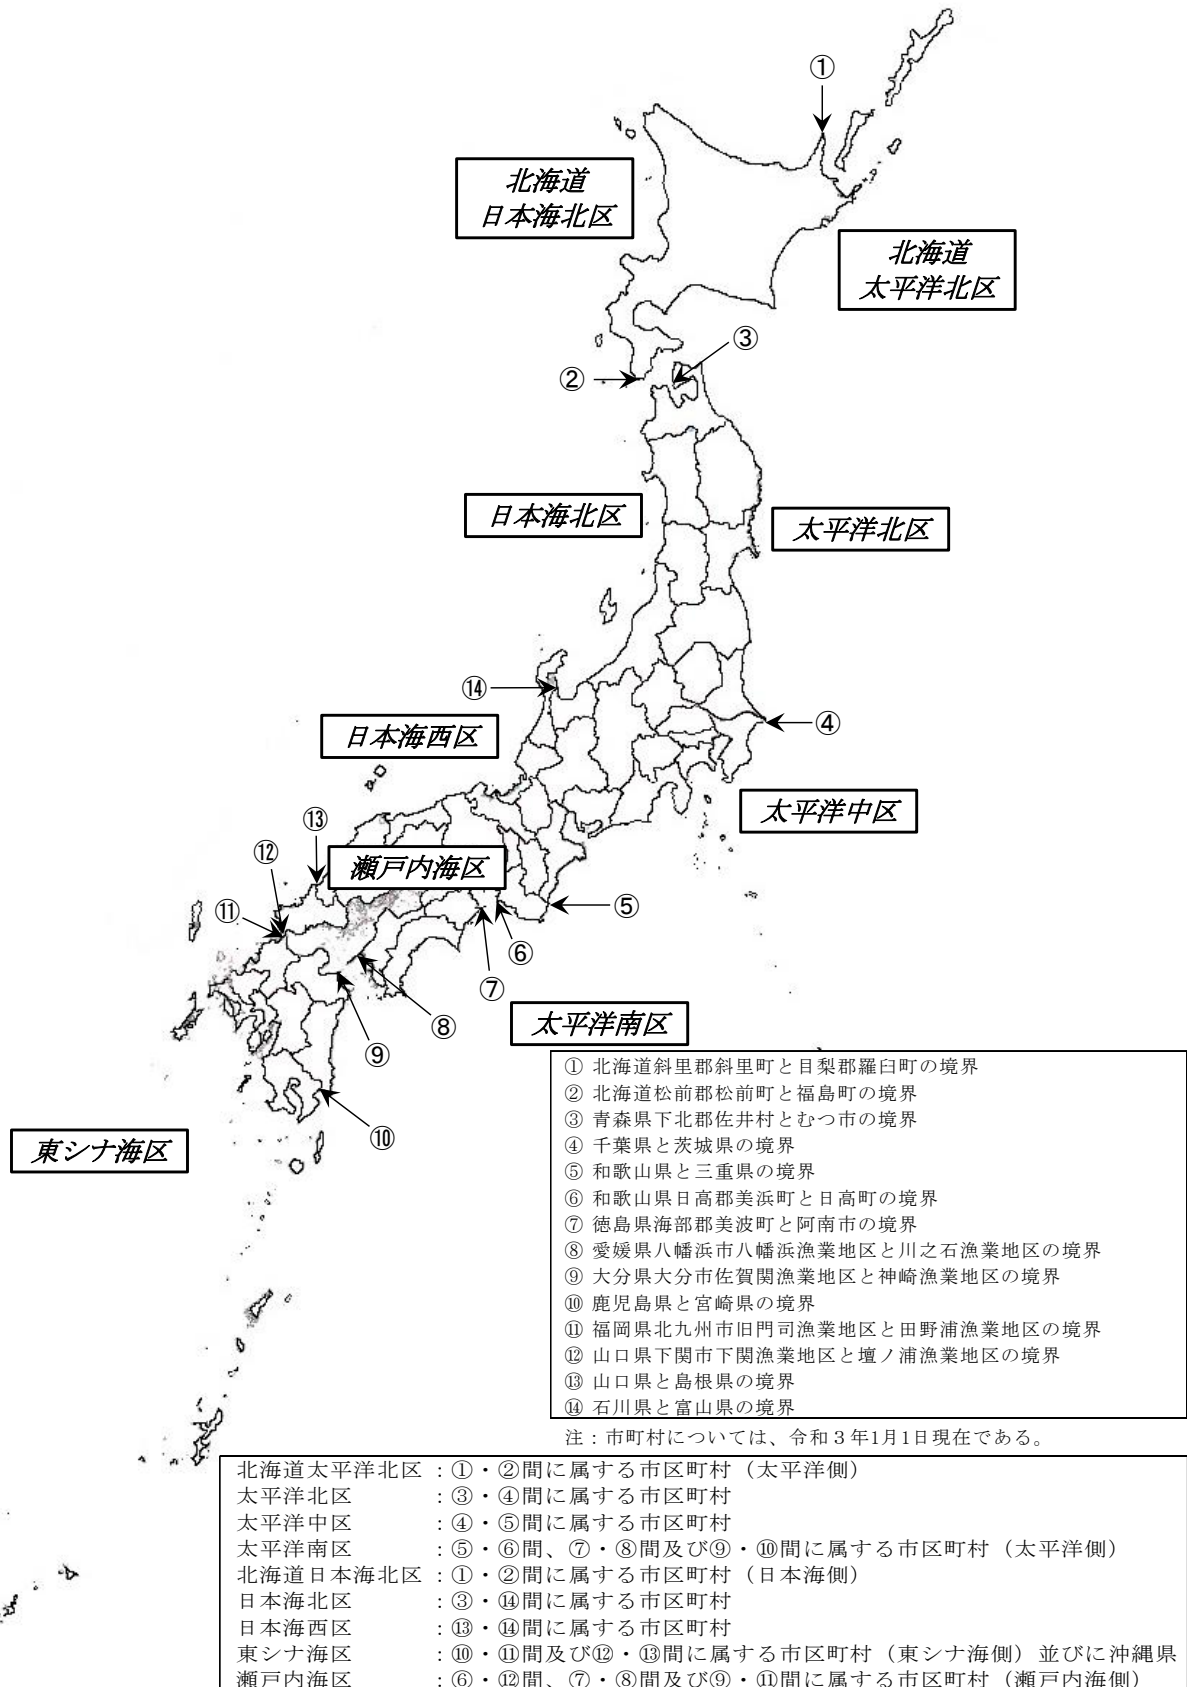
①

北海道
日本海北区

北海道
太平洋北区

③
②

日本海北区

太平洋北区

⑭

④

日本海西区

太平洋中区

⑬
⑫
瀬戸内海区
⑪
⑤
⑥
⑦
⑧
⑨
太平洋南区
⑩

東シナ海区

① 北海道斜里郡斜里町と目梨郡羅臼町の境界
② 北海道松前郡松前町と福島町の境界
③ 青森県下北郡佐井村とむつ市の境界
④ 千葉県と茨城県の境界
⑤ 和歌山県と三重県の境界
⑥ 和歌山県日高郡美浜町と日高町の境界
⑦ 徳島県海部郡美波町と阿南市の境界
⑧ 愛媛県八幡浜市八幡浜漁業地区と川之石漁業地区の境界
⑨ 大分県大分市佐賀関漁業地区と神崎漁業地区の境界
⑩ 鹿児島県と宮崎県の境界
⑪ 福岡県北九州市旧門司漁業地区と田野浦漁業地区の境界
⑫ 山口県下関市下関漁業地区と壇ノ浦漁業地区の境界
⑬ 山口県と島根県の境界
⑭ 石川県と富山県の境界

注：市町村については、令和３年1月1日現在である。

北海道太平洋北区 ：①・②間に属する市区町村（太平洋側）
太平洋北区 ：③・④間に属する市区町村
太平洋中区 ：④・⑤間に属する市区町村
太平洋南区 ：⑤・⑥間、⑦・⑧間及び⑨・⑩間に属する市区町村（太平洋側）
北海道日本海北区 ：①・②間に属する市区町村（日本海側）
日本海北区 ：③・⑭間に属する市区町村
日本海西区 ：⑬・⑭間に属する市区町村
東シナ海区 ：⑩・⑪間及び⑫・⑬間に属する市区町村（東シナ海側）並びに沖縄県
瀬戸内海区 ：⑥・⑫間、⑦・⑧間及び⑨・⑪間に属する市区町村（瀬戸内海側）